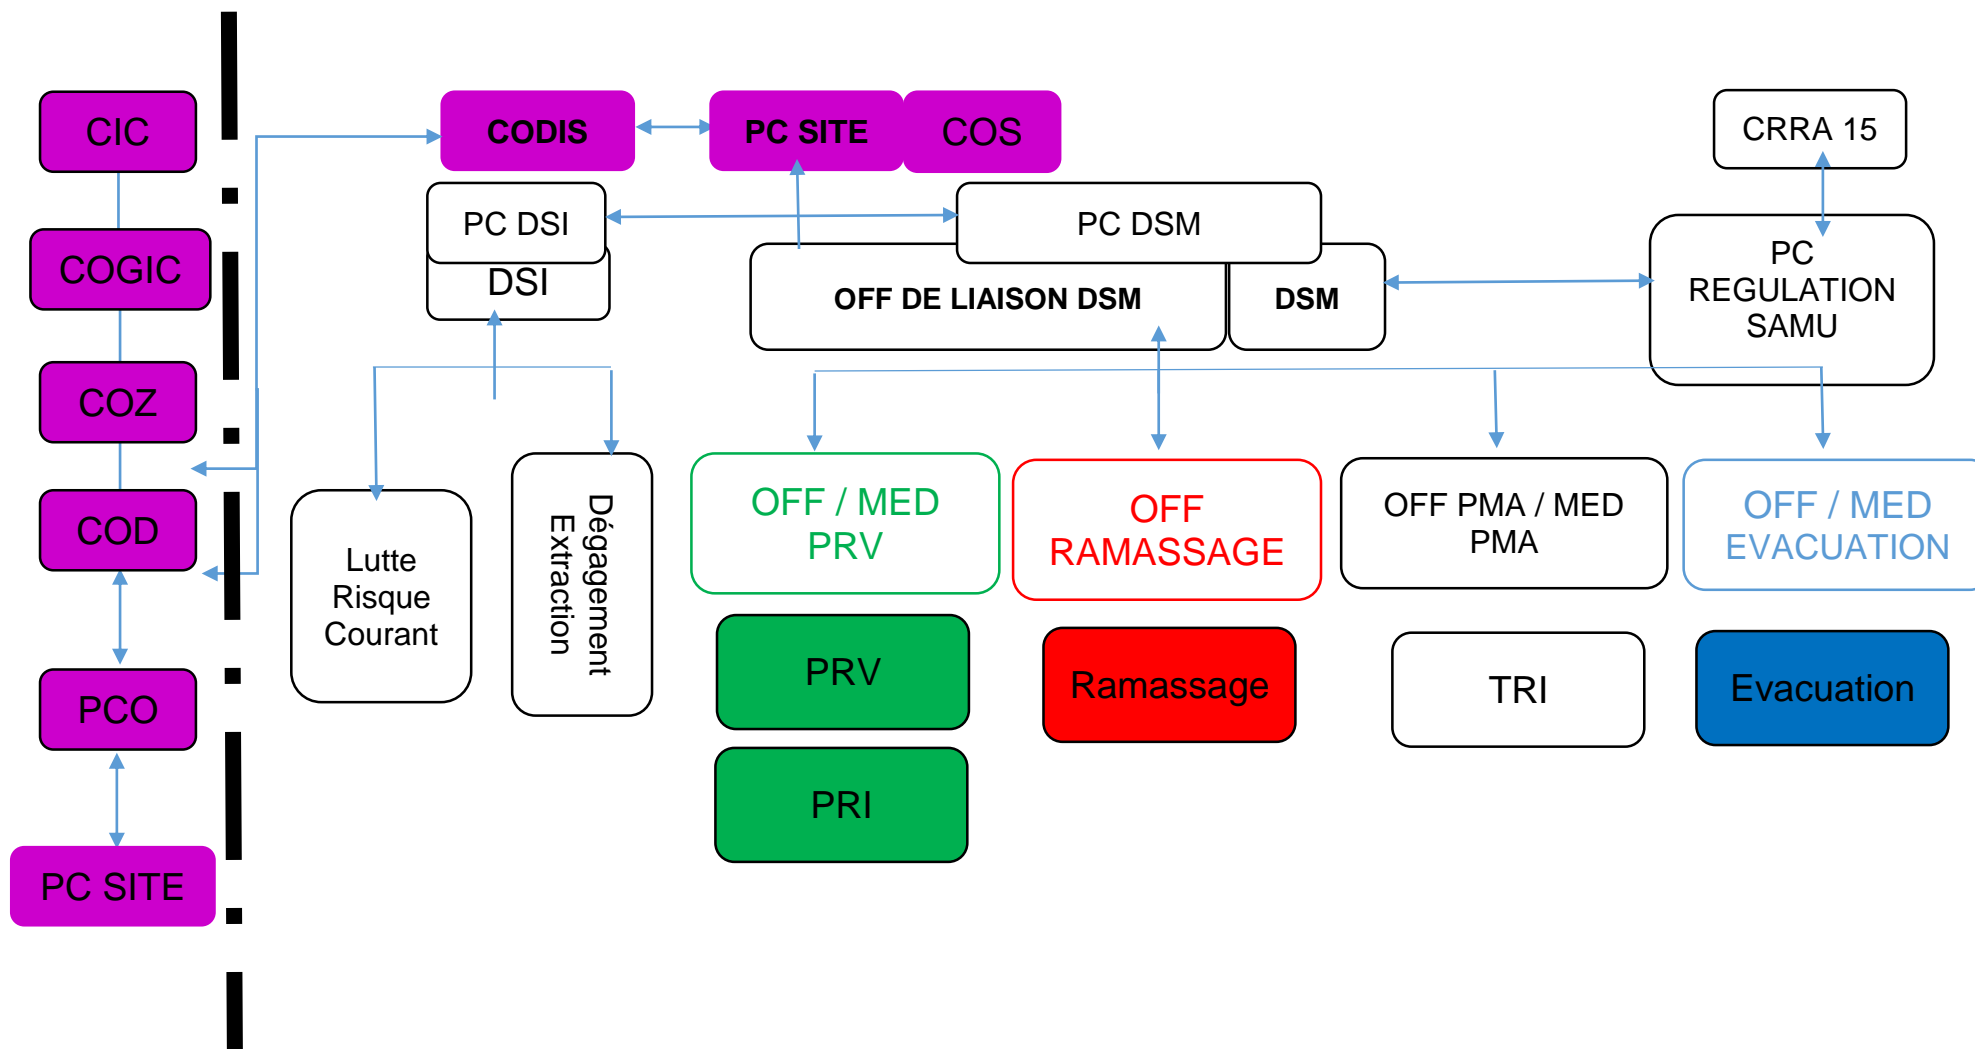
CIC

COGIC

COZ

COD

PCO

PC SITE

CODIS

PC SITE

COS

CRRA 15

PC DSI

DSI

PC DSM

OFF DE LIAISON DSM

DSM

PC REGULATION SAMU

Lutte Risque Courant

Dégagement Extraction

OFF / MED PRV

OFF RAMASSAGE

OFF PMA / MED PMA

OFF / MED EVACUATION

PRV

PRI

Ramassage

TRI

Evacuation